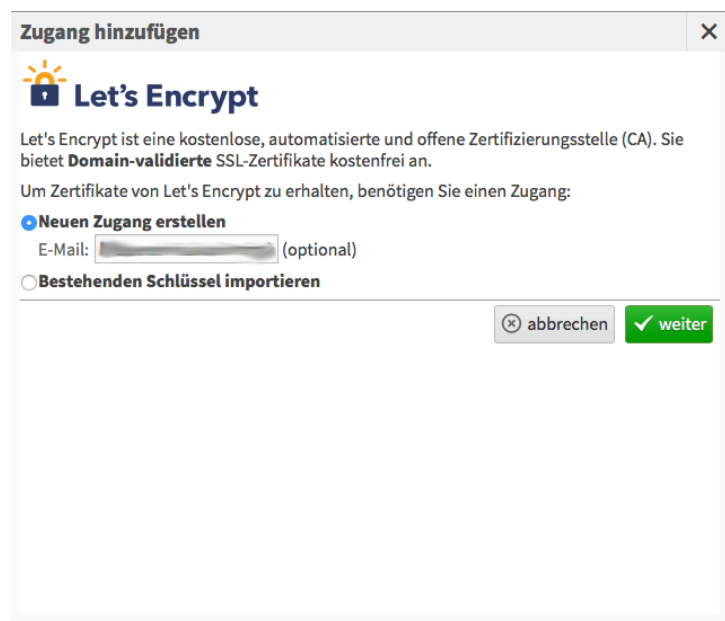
Zugang hinzufügen

Let's Encrypt

Let's Encrypt ist eine kostenlose, automatisierte und offene Zertifizierungsstelle (CA). Sie bietet **Domain-validierte** SSL-Zertifikate kostenfrei an.

Um Zertifikate von Let's Encrypt zu erhalten, benötigen Sie einen Zugang:

**Neuen Zugang erstellen**

E-Mail: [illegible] (optional)

**Bestehenden Schlüssel importieren**

abbrechen

weiter